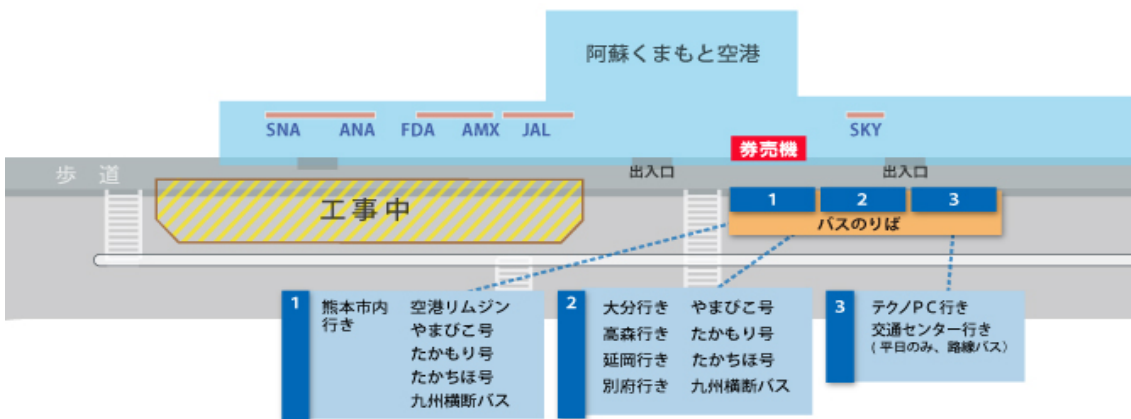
阿蘇くまもと空港

SNA ANA FDA AMX JAL SKY

券売機

歩道

出入口 出入口

工事中

1 2 3

バスのりば

1
熊本市内行き
空港リムジン
やまびこ号
たかもり号
たかちほ号
九州横断バス

2
大分行き やまびこ号
高森行き たかもり号
延岡行き たかちほ号
別府行き 九州横断バス

3
テクノPC行き
交通センター行き
(平日のみ、路線バス)